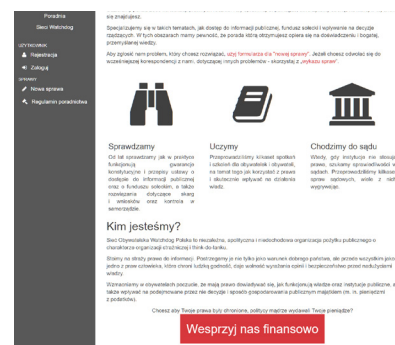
Poradnia
Sieć Watchdog

UŻYTKOWNIK
Rejestracja
Zaloguj

SPRAWY
Nowa sprawa
Regulamin poradnictwa

się znajdujesz.

Specjalizujemy się w takich tematach, jak dostęp do informacji publicznej, fundusz sołecki i wpływanie na decyzje lokalnych władz. W tych obszarach mamy pewność, że porada którą otrzymujesz opiera się na doświadczeniu i bogatej, przemyślanej wiedzy.

Aby zgłosić nam problem, który chcesz rozwiązać, użyj formularza dla "nowej sprawy". Jeżeli chcesz odwołać się do wcześniejszej korespondencji z nami, dotyczącej innych problemów - skorzystaj z "wykazu spraw".

Sprawdzamy
Od lat sprawdzamy jak w praktyce funkcjonują gwarancje konstytucyjne i przepisy ustawy o dostępie do informacji publicznej oraz o funduszu sołeckim, a także rozpatrywania dotyczące skarg i wniosków oraz kontrola w samorządzie.

Uczymy
Przeprowadziliśmy kilkaset spotkań i szkoleń dla obywateli i obywatelek, na temat tego jak korzystać z prawa i skutecznie wpływać na działania władz.

Chodzimy do sądu
Wiemy, gdy instytucje nie stosują prawa, szukamy sprawiedliwości w sądach. Przeprowadziliśmy kilkaset spraw sądowych, wiele z nich wygrywając.

Kim jesteśmy?

Sieć Obywatelska Watchdog Polska to niezależna, apolityczna i niedochodowa organizacja pożytku publicznego o charakterze organizacji strażniczej i think-tanku.

Stoimy na straży prawa do informacji. Postrzegamy je nie tylko jako warunek dobrego państwa, ale przede wszystkim jako jedno z praw człowieka, które chroni ludzką godność, daje wolność wyrażania opinii i bezpieczeństwo przed nadużyciami władzy.

Wzmacniamy w obywatelach poczucie, że mają prawo dowiadywać się, jak funkcjonują władze oraz instytucje publiczne, a także wpływać na podejmowane przez nie decyzje i sposób gospodarowania publicznym majątkiem (m. in. pieniędzmi z podatków).

Chcesz aby Twoje prawa były chronione, polityce mądrze wydawali Twoje pieniądze?

Wesprzyj nas finansowo